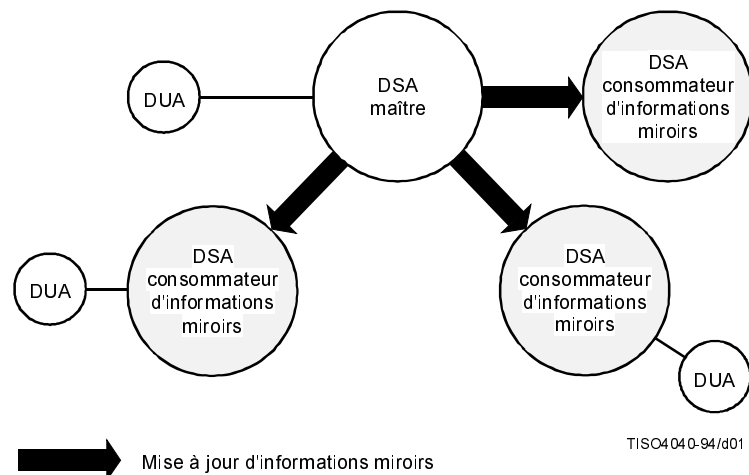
DUA

DSA
maître

DSA
consommateur
d'informations
miroirs

DUA

DSA
consommateur
d'informations
miroirs

DSA
consommateur
d'informations
miroirs

DUA

TISO4040-94/d01

Mise à jour d'informations miroirs